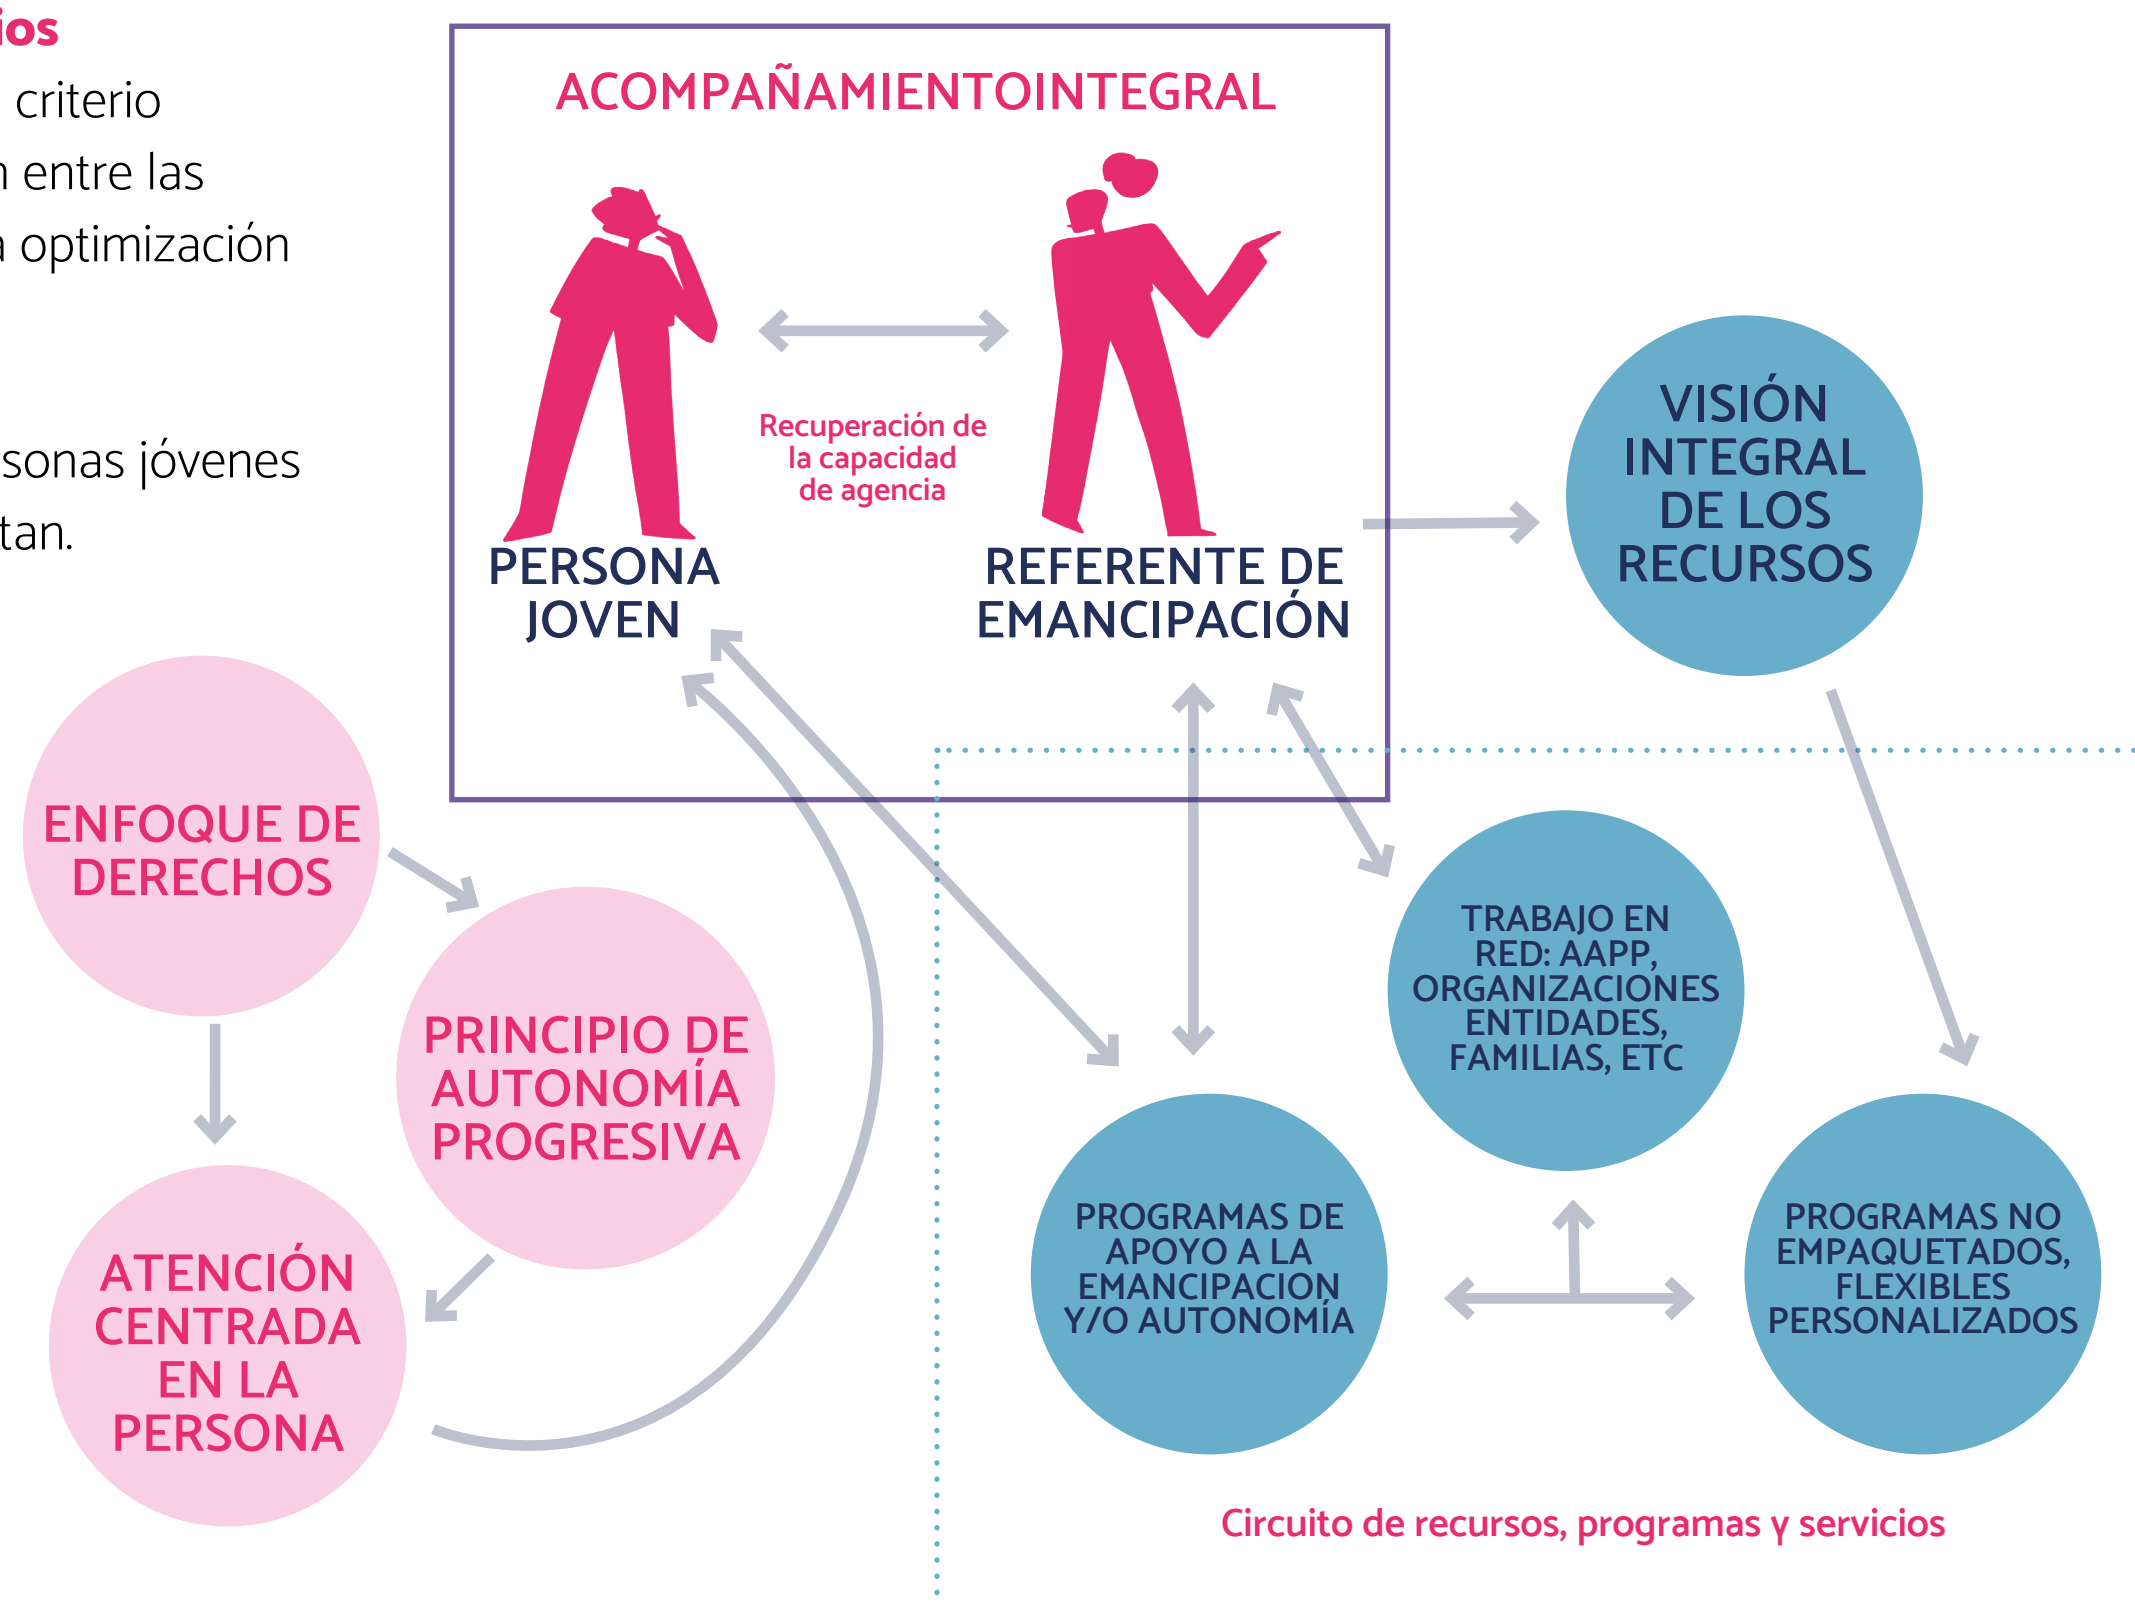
ios
criterio
entre las
optimización

sonas jóvenes
tan.

ACOMPAÑAMIENTOINTEGRAL

Recuperación de la capacidad de agencia

PERSONA JOVEN

REFERENTE DE EMANCIPACIÓN

VISIÓN INTEGRAL DE LOS RECURSOS

ENFOQUE DE DERECHOS

PRINCIPIO DE AUTONOMÍA PROGRESIVA

ATENCIÓN CENTRADA EN LA PERSONA

TRABAJO EN RED: AAPP, ORGANIZACIONES ENTIDADES, FAMILIAS, ETC

PROGRAMAS DE APOYO A LA EMANCIPACION Y/O AUTONOMÍA

PROGRAMAS NO EMPAQUETADOS, FLEXIBLES PERSONALIZADOS

Circuito de recursos, programas y servicios